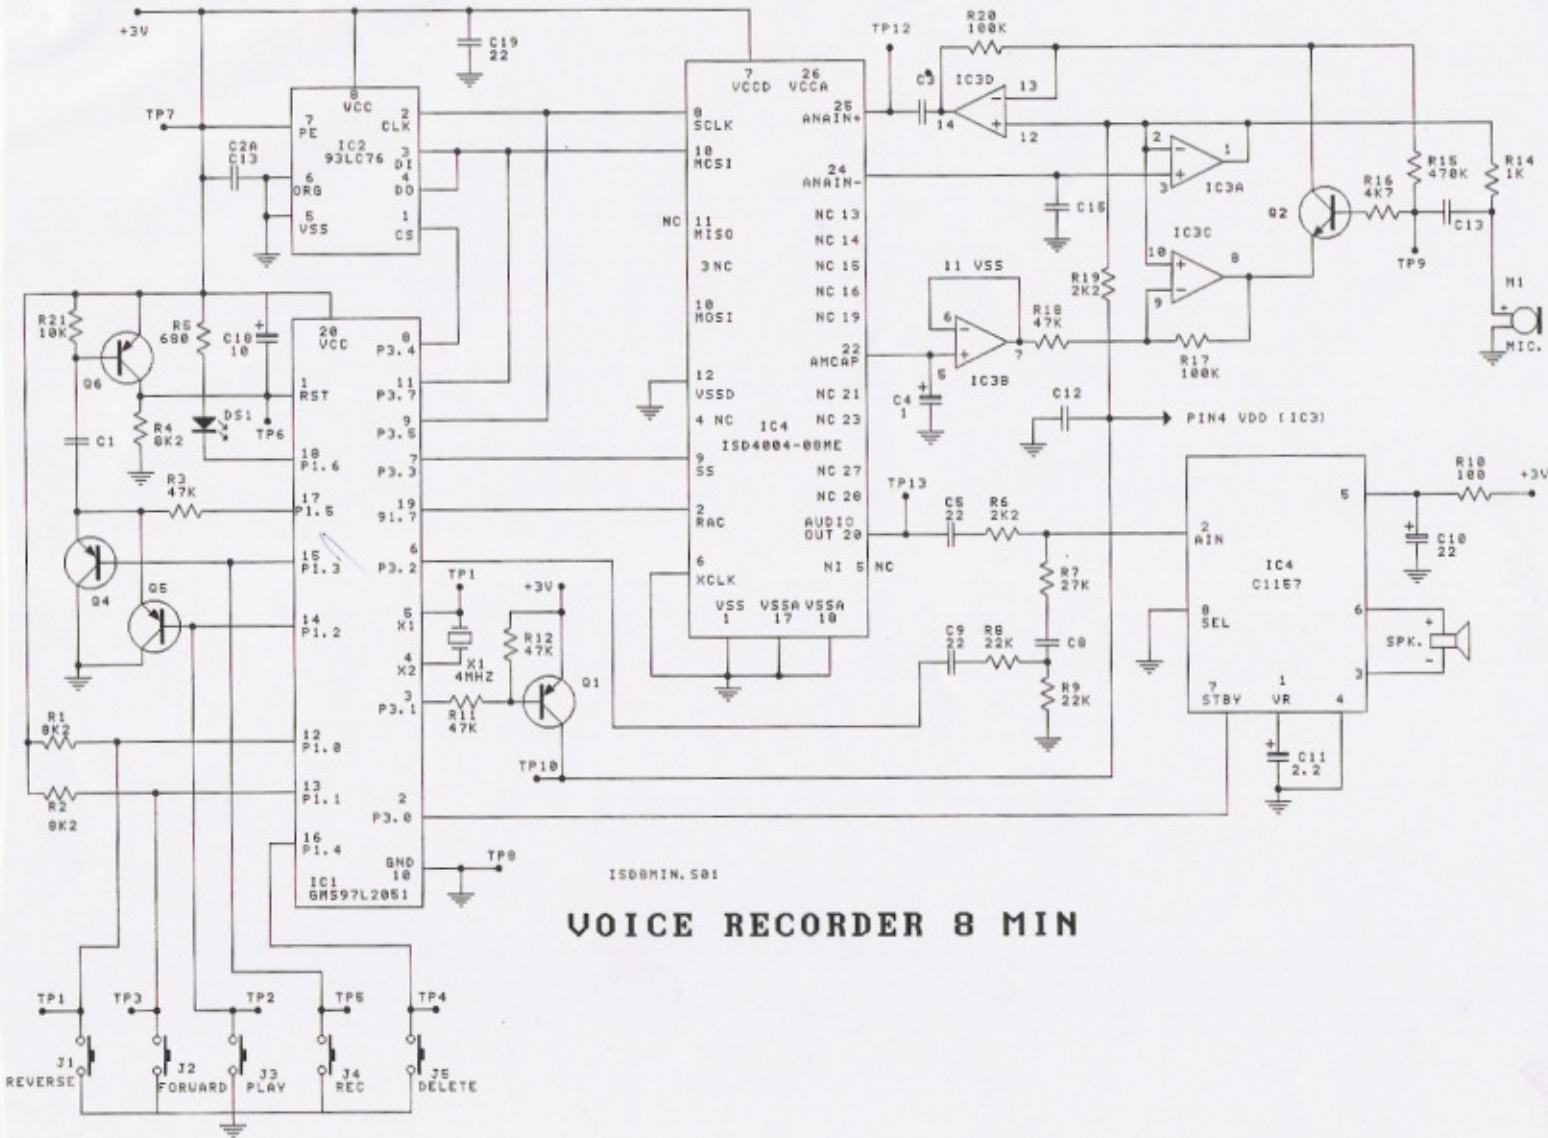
+3V

C19
22

TP7

8
VCC

7 PE
6 ORG
5 VSS

IC2
93LC76

2 CLK
3 DI
4 DO
1 CS

C2A
C13

7
VCCD
26
VCCA

8 SCLK
10 MCSI
NC 11 MISO
3 NC
10 MOSI
12 VSSD
4 NC
9 SS
2 RAC
6 XCLK

IC4
ISD4004-08ME

25 ANAIN+
24 ANAIN-
NC 13
NC 14
NC 15
NC 16
NC 19
22 AMCAP
NC 21
NC 23
NC 27
NC 28
AUDIO OUT 20
NI 5 NC

VSS 1
VSSA 17
VSSA 18

TP12

R20
100K

C3

IC3D
13
14
12

2
3
1
IC3A

C15

IC3C
10
9
8

11 VSS
6
5
7
IC3B

R18
47K

R17
100K

R19
2K2

C4
1

C12

PIN4 VDD (IC3)

Q2

R16
4K7

R15
470K

R14
1K

C13

TP9

M1
MIC.

R21
10K

Q6

R5
680

C10
10

20
VCC

1 RST
18 P1.6
17 P1.5
15 P1.3
14 P1.2
12 P1.0
13 P1.1
16 P1.4

8 P3.4
11 P3.7
9 P3.5
7 P3.3
19 91.7
6 P3.2
5 X1
4 X2
3 P3.1
2 P3.0

GND 10

IC1
GMS97L2051

R4
6K2

DS1

TP6

C1

R3
47K

Q4

Q5

R1
8K2

R2
8K2

TP1

X1
4MHZ

+3V

R12
47K

R11
47K

Q1

TP10

TP8

TP13

C5
22

R6
2K2

R7
27K

C9
22

R8
22K

C8

R9
22K

2 AIN
8 SEL
7 STBY
1 VR
4
5
6
3

IC4
C1157

R10
100

+3V

C18
22

SPK.

C11
2.2

ISD8MIN.S01

VOICE RECORDER 8 MIN

TP1
TP3
TP2
TP5
TP4

J1
REVERSE
J2
FORWARD
J3
PLAY
J4
REC
J5
DELETE